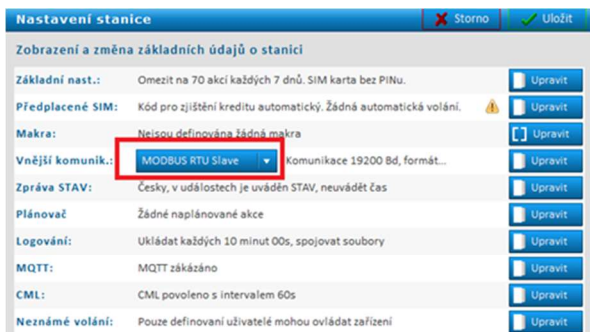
Nastavení stanice

Storno

Uložit

Zobrazení a změna základních údajů o stanici

| | | |
|---|---|---|
| Základní nast.: | Omezit na 70 akcí každých 7 dnů. SIM karta bez PINu. | Upravit |
| Předplacené SIM: | Kód pro zjištění kreditu automatický. Žádná automatická volání. | Upravit |
| Makra: | Nejsou definována žádná makra | Upravit |
| Vnější komunik.: | MODBUS RTU Slave Komunikace 19200 Bd, formát... | Upravit |
| Zpráva STAV: | Česky, v událostech je uváděn STAV, neuvádět čas | Upravit |
| Plánovač | Žádné naplánované akce | Upravit |
| Logování: | Ukládat každých 10 minut 00s, spojovat soubory | Upravit |
| MQTT: | MQTT zakázáno | Upravit |
| CML: | CML povoleno s intervalem 60s | Upravit |
| Neznámé volání: | Pouze definovaní uživatelé mohou ovládat zařízení | Upravit |